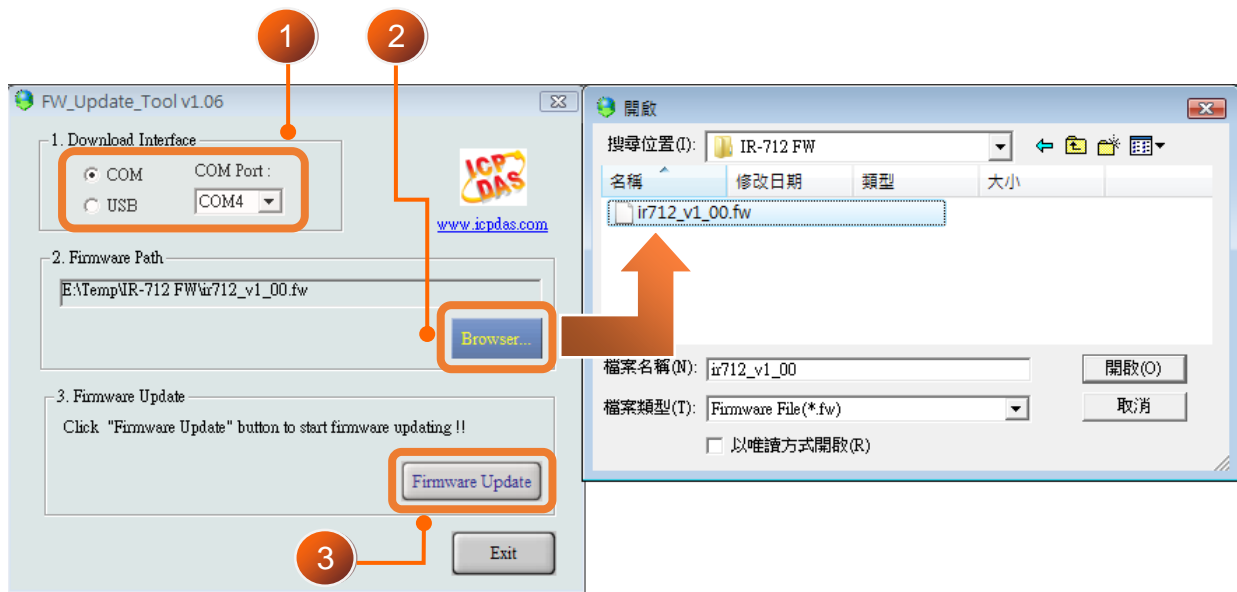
1

2

FW_Update_Tool v1.06

1. Download Interface

COM

USB

COM Port :

COM4

ICP DAS

www.icpdas.com

2. Firmware Path

E:\Temp\IR-712 FW\ir712_v1_00.fw

Browser...

3. Firmware Update

Click "Firmware Update" button to start firmware updating !!

Firmware Update

3

Exit

開啟

搜尋位置(I): IR-712 FW

| 名稱 | 修改日期 | 類型 | 大小 |
|---|---|---|---|
| ir712_v1_00.fw | | | |

檔案名稱(N): ir712_v1_00

開啟(O)

檔案類型(T): Firmware File(*.fw)

取消

以唯讀方式開啟(R)